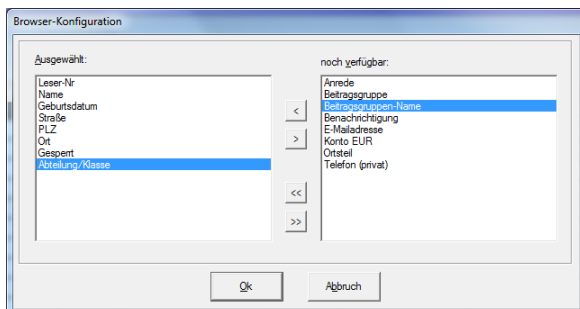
Browser-Konfiguration

Ausgewählt:

Leser-Nr
Name
Geburtsdatum
Straße
PLZ
Ort
Gesperrt
Abteilung/Klasse

<
>
<<
>>

noch verfügbar:

Anrede
Beitragsgruppe
Beitragsgruppen-Name
Benachrichtigung
E-Mailadresse
Konto EUR
Ortsteil
Telefon (privat)

Ok
Abbruch